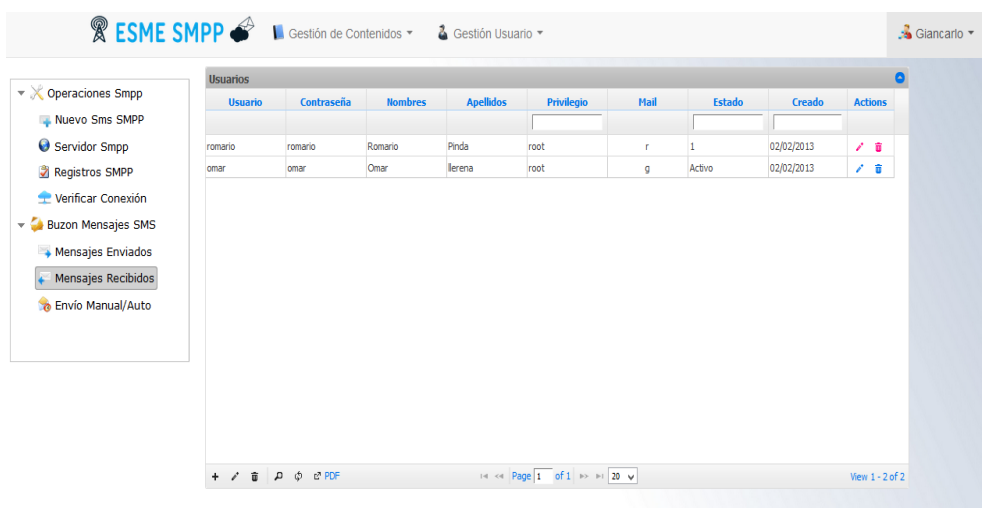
ESME SMPP Gestión de Contenidos ▾ Gestión Usuario ▾ Giancarlo ▾

Operaciones Smpp
Nuevo Sms SMPP
Servidor Smpp
Registros SMPP
Verificar Conexión
Buzon Mensajes SMS
Mensajes Enviados
Mensajes Recibidos
Envío Manual/Auto

Usuarios

| Usuario | Contraseña | Nombres | Apellidos | Privilegio | Mail | Estado | Creado | Actions |
|---|---|---|---|---|---|---|---|---|
| romario | romario | Romario | Pinda | root | r | 1 | 02/02/2013 | |
| omar | omar | Omar | llerena | root | g | Activo | 02/02/2013 | |

PDF Page 1 of 1 20 View 1 - 2 of 2